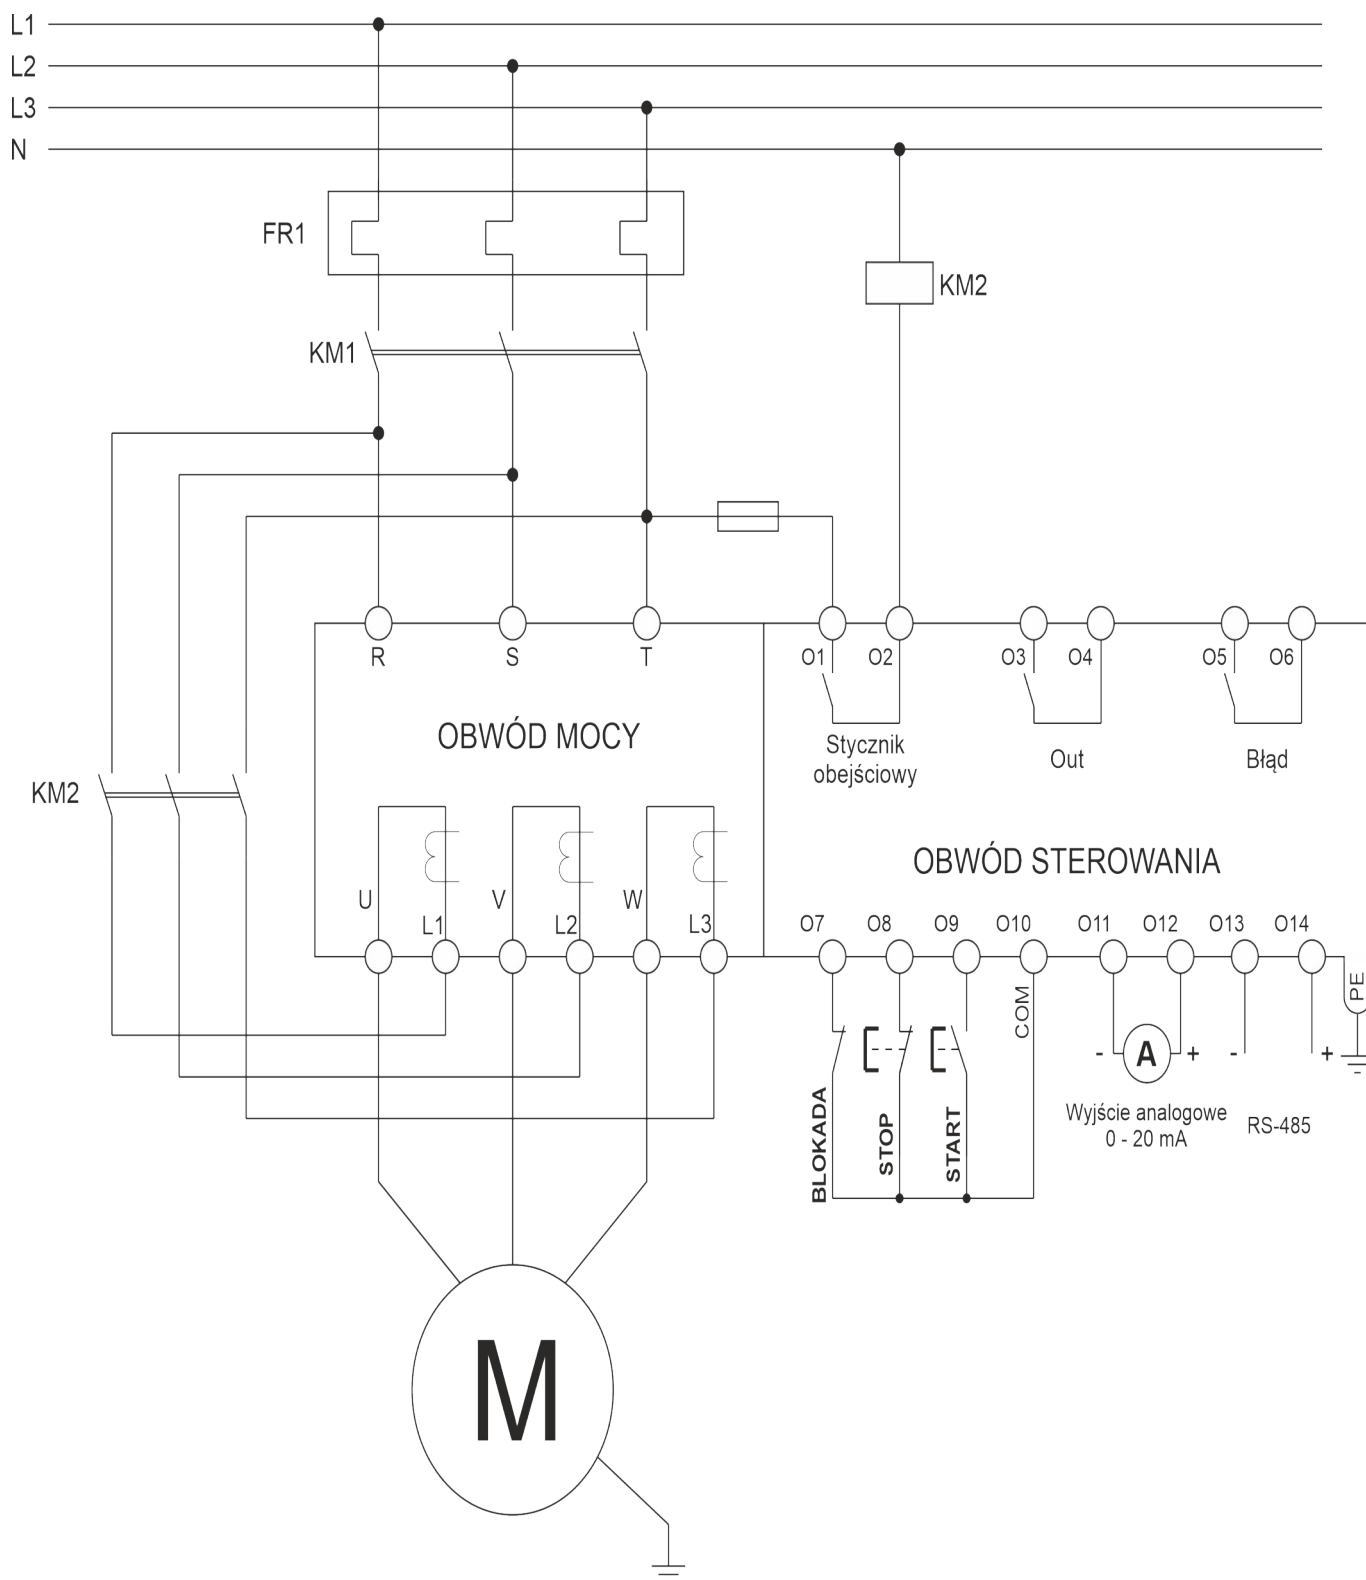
L1
L2
L3
N

FR1

KM2

KM1

R S T

O1 O2 O3 O4 O5 O6

OBWÓD MOCY

Stycznik obejściowy

Out

Błąd

KM2

OBWÓD STEROWANIA

U L1 V L2 W L3

O7 O8 O9 O10 O11 O12 O13 O14

COM

PE

- A +

- +

BLOKADA

STOP

START

Wyjście analogowe 0 - 20 mA

RS-485

M